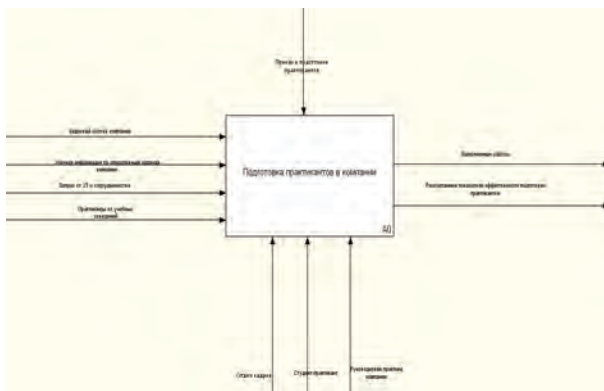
Приказ о подготовке практикантов

Кадровый состав компании

Полная информация по структурным отделам компании

Запрос от ЛПР о сотрудниках

Практиканты от учебных заведений

Подготовка практикантов в компании

A0

Заполненные табель

Рекомендации по подготовке эффективной подготовки практиканта

Отдел кадров

Студент практикант

Руководство практики компании